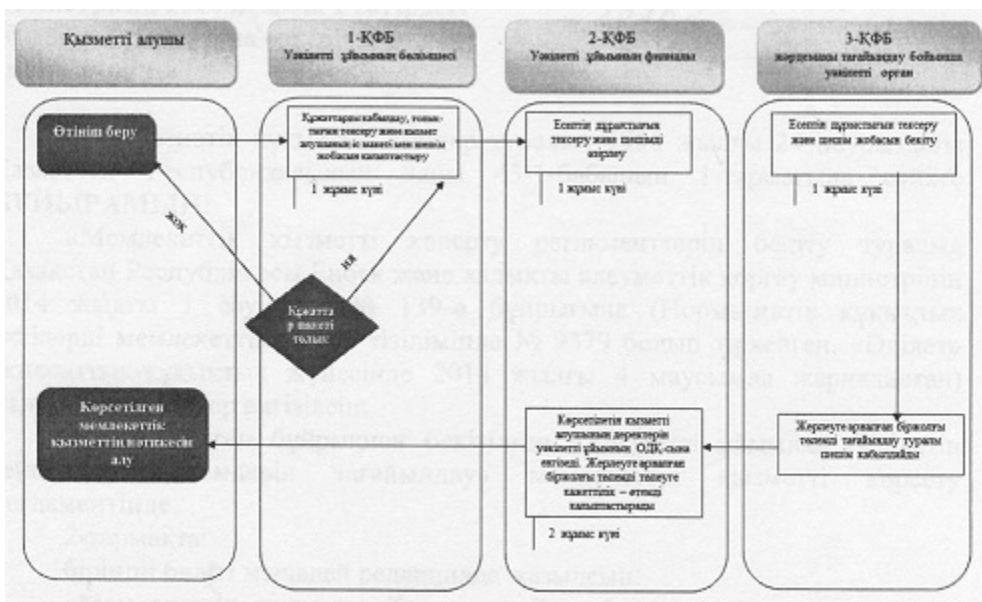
Қызметті алушы

1-ҚФБ
Уәкілетті ұйымның бөлімшесі

2-ҚФБ
Уәкілетті ұйымның филиалы

3-ҚФБ
жәрдемақы тағайындау бойынша уәкілетті орган

Өтініш беру

Құжаттарды қабылдау, толықтығын тексеру және қызмет алушының ісі макетін мен шешім жобасын қалыптастыру

1 жұмыс күні

Есептің дұрыстығын тексеру және шешімді әзірлеу

1 жұмыс күні

Есептің дұрыстығын тексеру және шешім жобасын бекіту

1 жұмыс күні

жоқ

иә

Құжаттар пакеті толық

Көрсетілген мемлекеттік қызметтің нәтижесін алу

Көрсетілетін қызметті алушының деректерін уәкілетті ұйымның ОДҚ-сына енгізеді. Жерлеуге арналған біржолғы төлемді төлеуге қажеттілік – өтінді қалыптастырады

2 жұмыс күні

Жерлеуге арналған біржолғы төлемді тағайындау туралы шешім қабылдайды